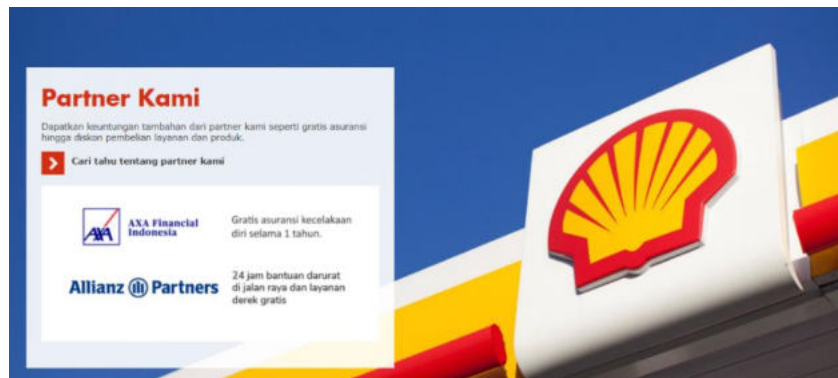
Partner Kami

Dapatkan keuntungan tambahan dari partner kami seperti gratis asuransi hingga diskon pembelian layanan dan produk.

Cari tahu tentang partner kami

AXA AXA Financial Indonesia

Gratis asuransi kecelakaan diri selama 1 tahun.

Allianz Partners

24 jam bantuan darurat di jalan raya dan layanan derek gratis